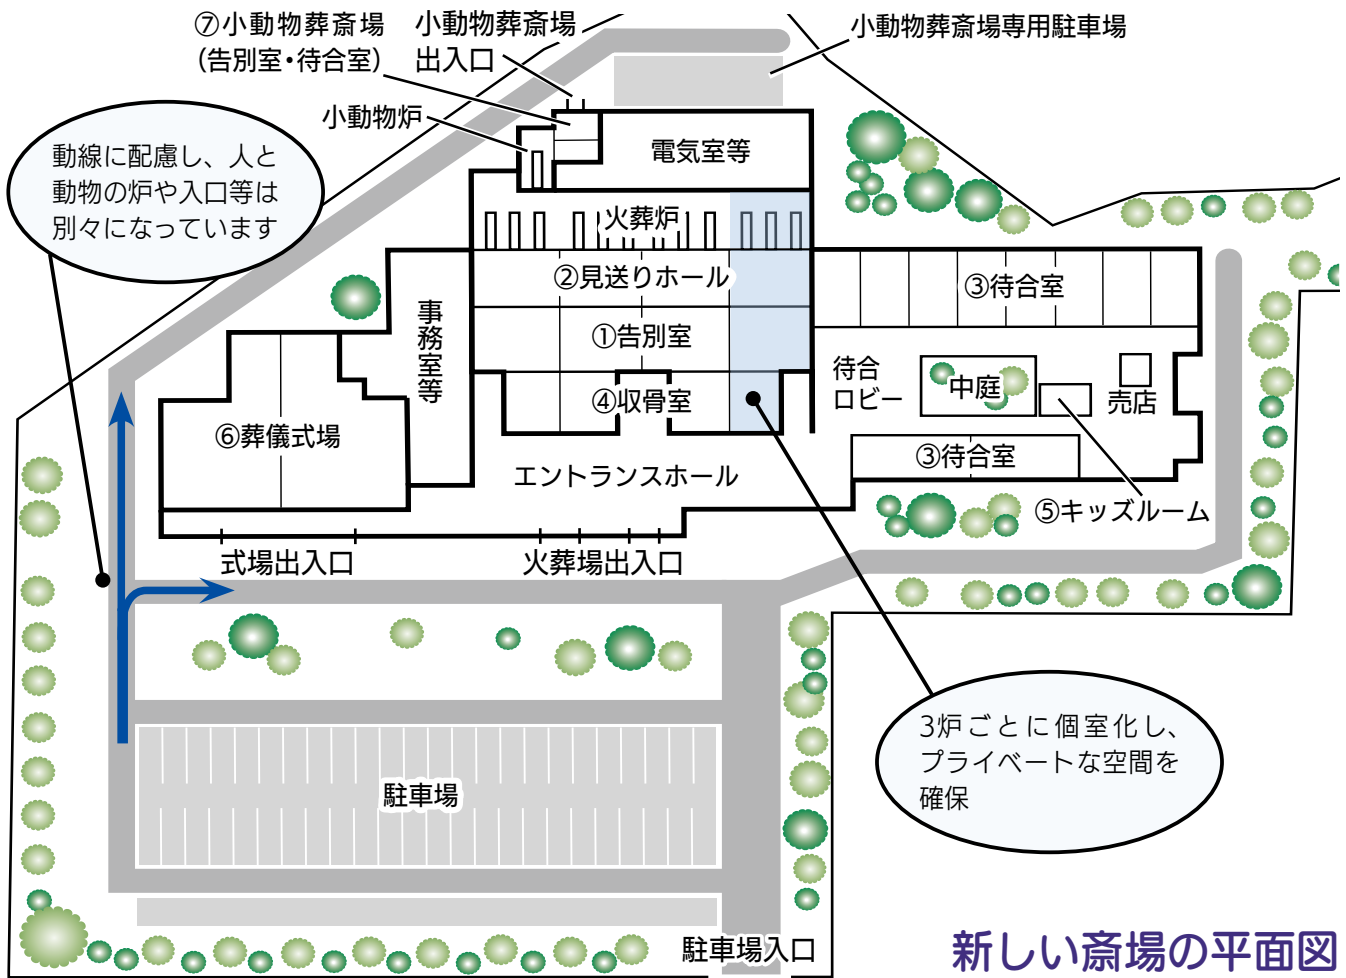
⑦小動物葬斎場（告別室・待合室）

小動物葬斎場出入口

小動物葬斎場専用駐車場

小動物炉

電気室等

動線に配慮し、人と動物の炉や入口等は別々になっています

火葬炉

②見送りホール

③待合室

事務室等

①告別室

待合ロビー

中庭

売店

④収骨室

⑥葬儀式場

③待合室

エントランスホール

⑤キッズルーム

式場出入口

火葬場出入口

3炉ごとに個室化し、プライベートな空間を確保

駐車場

駐車場入口

新しい斎場の平面図